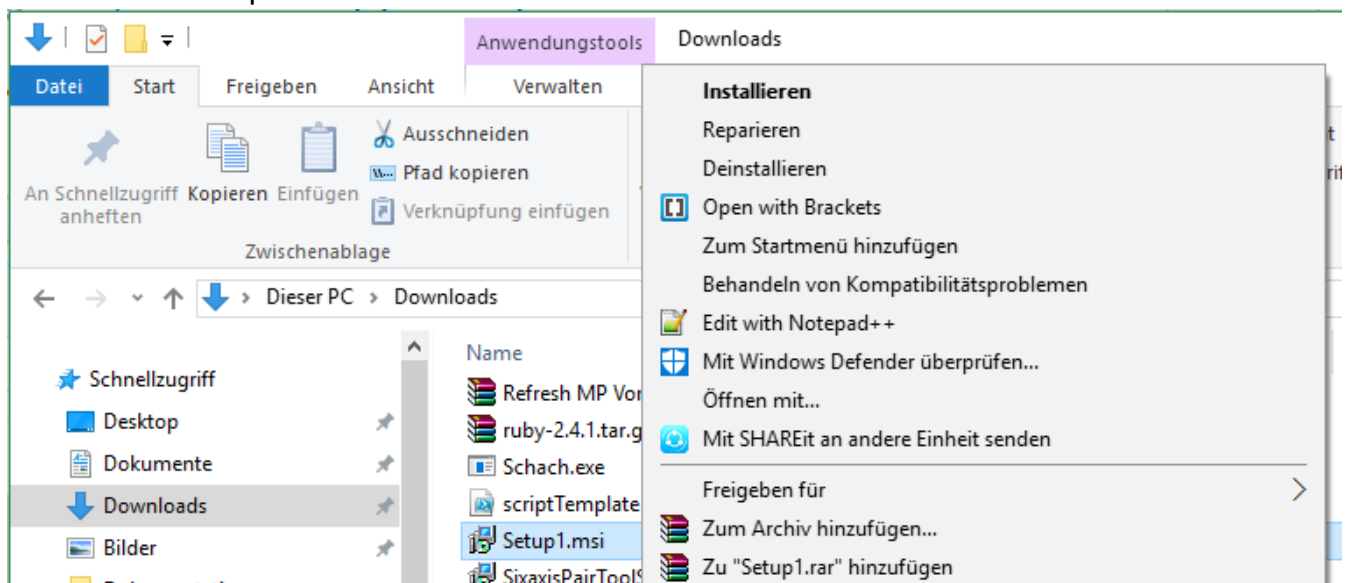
Anwendungstools Downloads

Datei Start Freigeben Ansicht Verwalten

An Schnellzugriff anheften Kopieren Einfügen

Ausschneiden
Pfad kopieren
Verknüpfung einfügen

Zwischenablage

Dieser PC > Downloads

Schnellzugriff
Desktop
Dokumente
Downloads
Bilder

Name
Refresh MP Vor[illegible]
ruby-2.4.1.tar.g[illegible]
Schach.exe
scriptTemplate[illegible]
Setup1.msi
SixaxisPairTool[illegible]

Installieren
Reparieren
Deinstallieren
Open with Brackets
Zum Startmenü hinzufügen
Behandeln von Kompatibilitätsproblemen
Edit with Notepad++
Mit Windows Defender überprüfen...
Öffnen mit...
Mit SHAREit an andere Einheit senden
Freigeben für
Zum Archiv hinzufügen...
Zu "Setup1.rar" hinzufügen